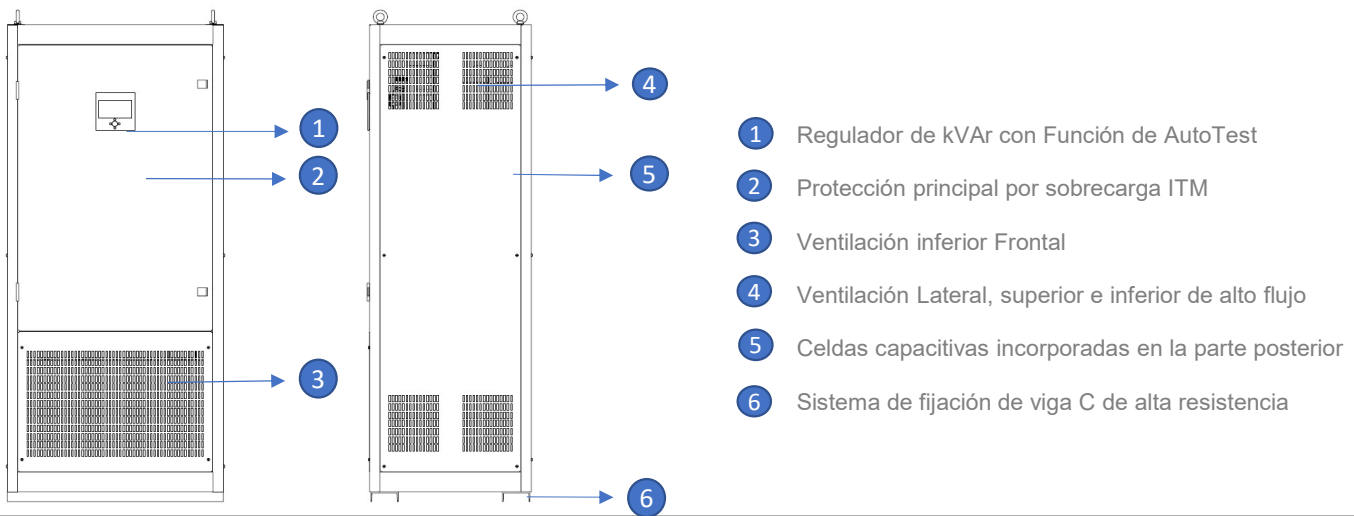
1
2
3
4
5
6

1 Regulador de kVAr con Función de AutoTest
2 Protección principal por sobrecarga ITM
3 Ventilación inferior Frontal
4 Ventilación Lateral, superior e inferior de alto flujo
5 Celdas capacitivas incorporadas en la parte posterior
6 Sistema de fijación de viga C de alta resistencia